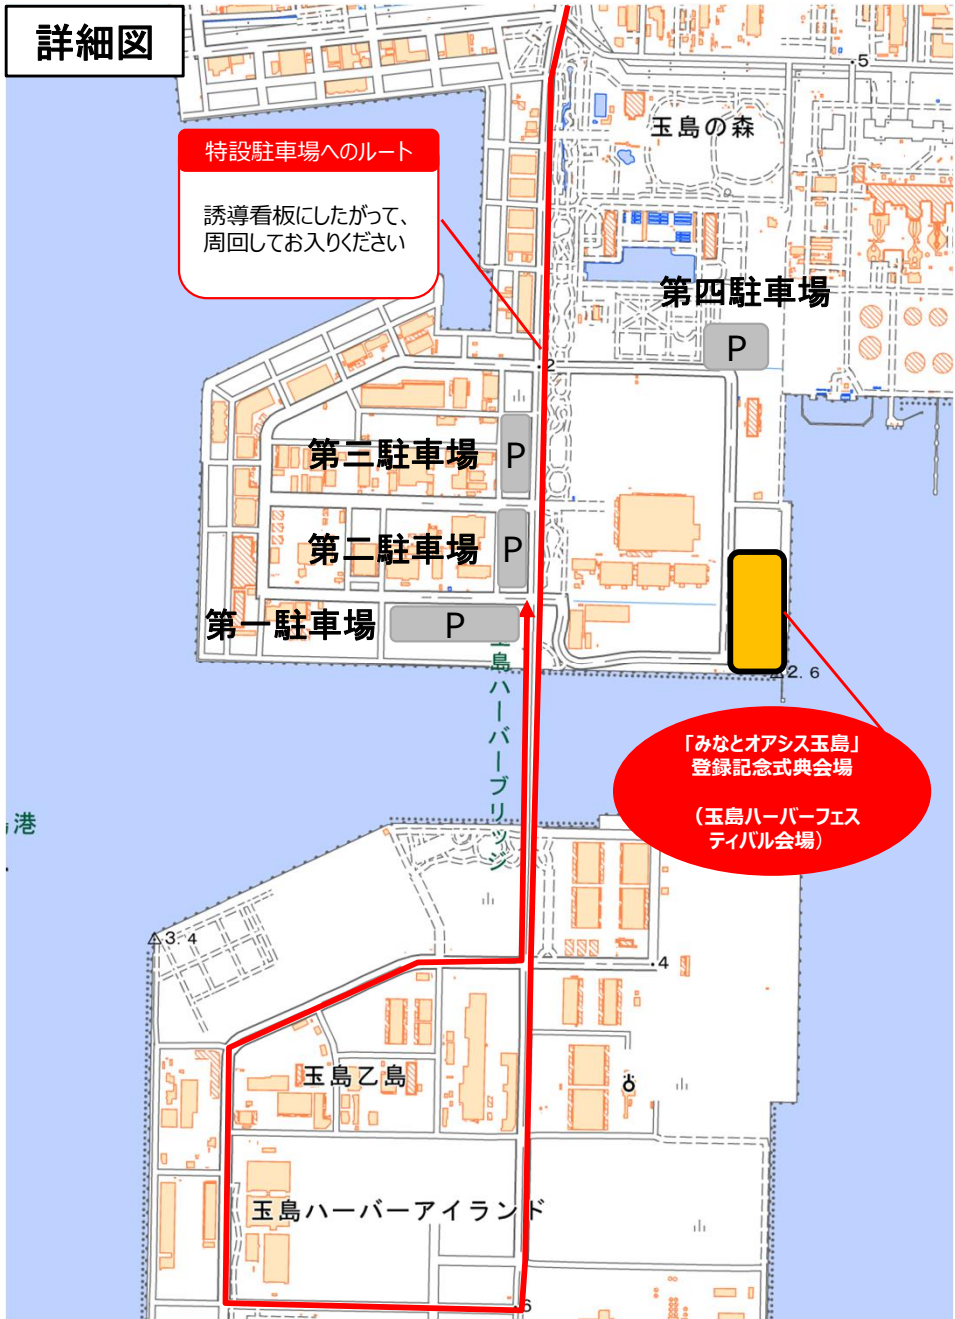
詳細図

特設駐車場へのルート

誘導看板にしたがって、周回してお入りください

.5

玉島の森

第四駐車場

P

.2

第三駐車場 P

第二駐車場 P

第一駐車場 P

玉島ハーバーブリッジ

2.6

「みなとオアシス玉島」登録記念式典会場

（玉島ハーバーフェスティバル会場）

港

△3.4

.4

玉島乙島

玉島ハーバーアイランド

6